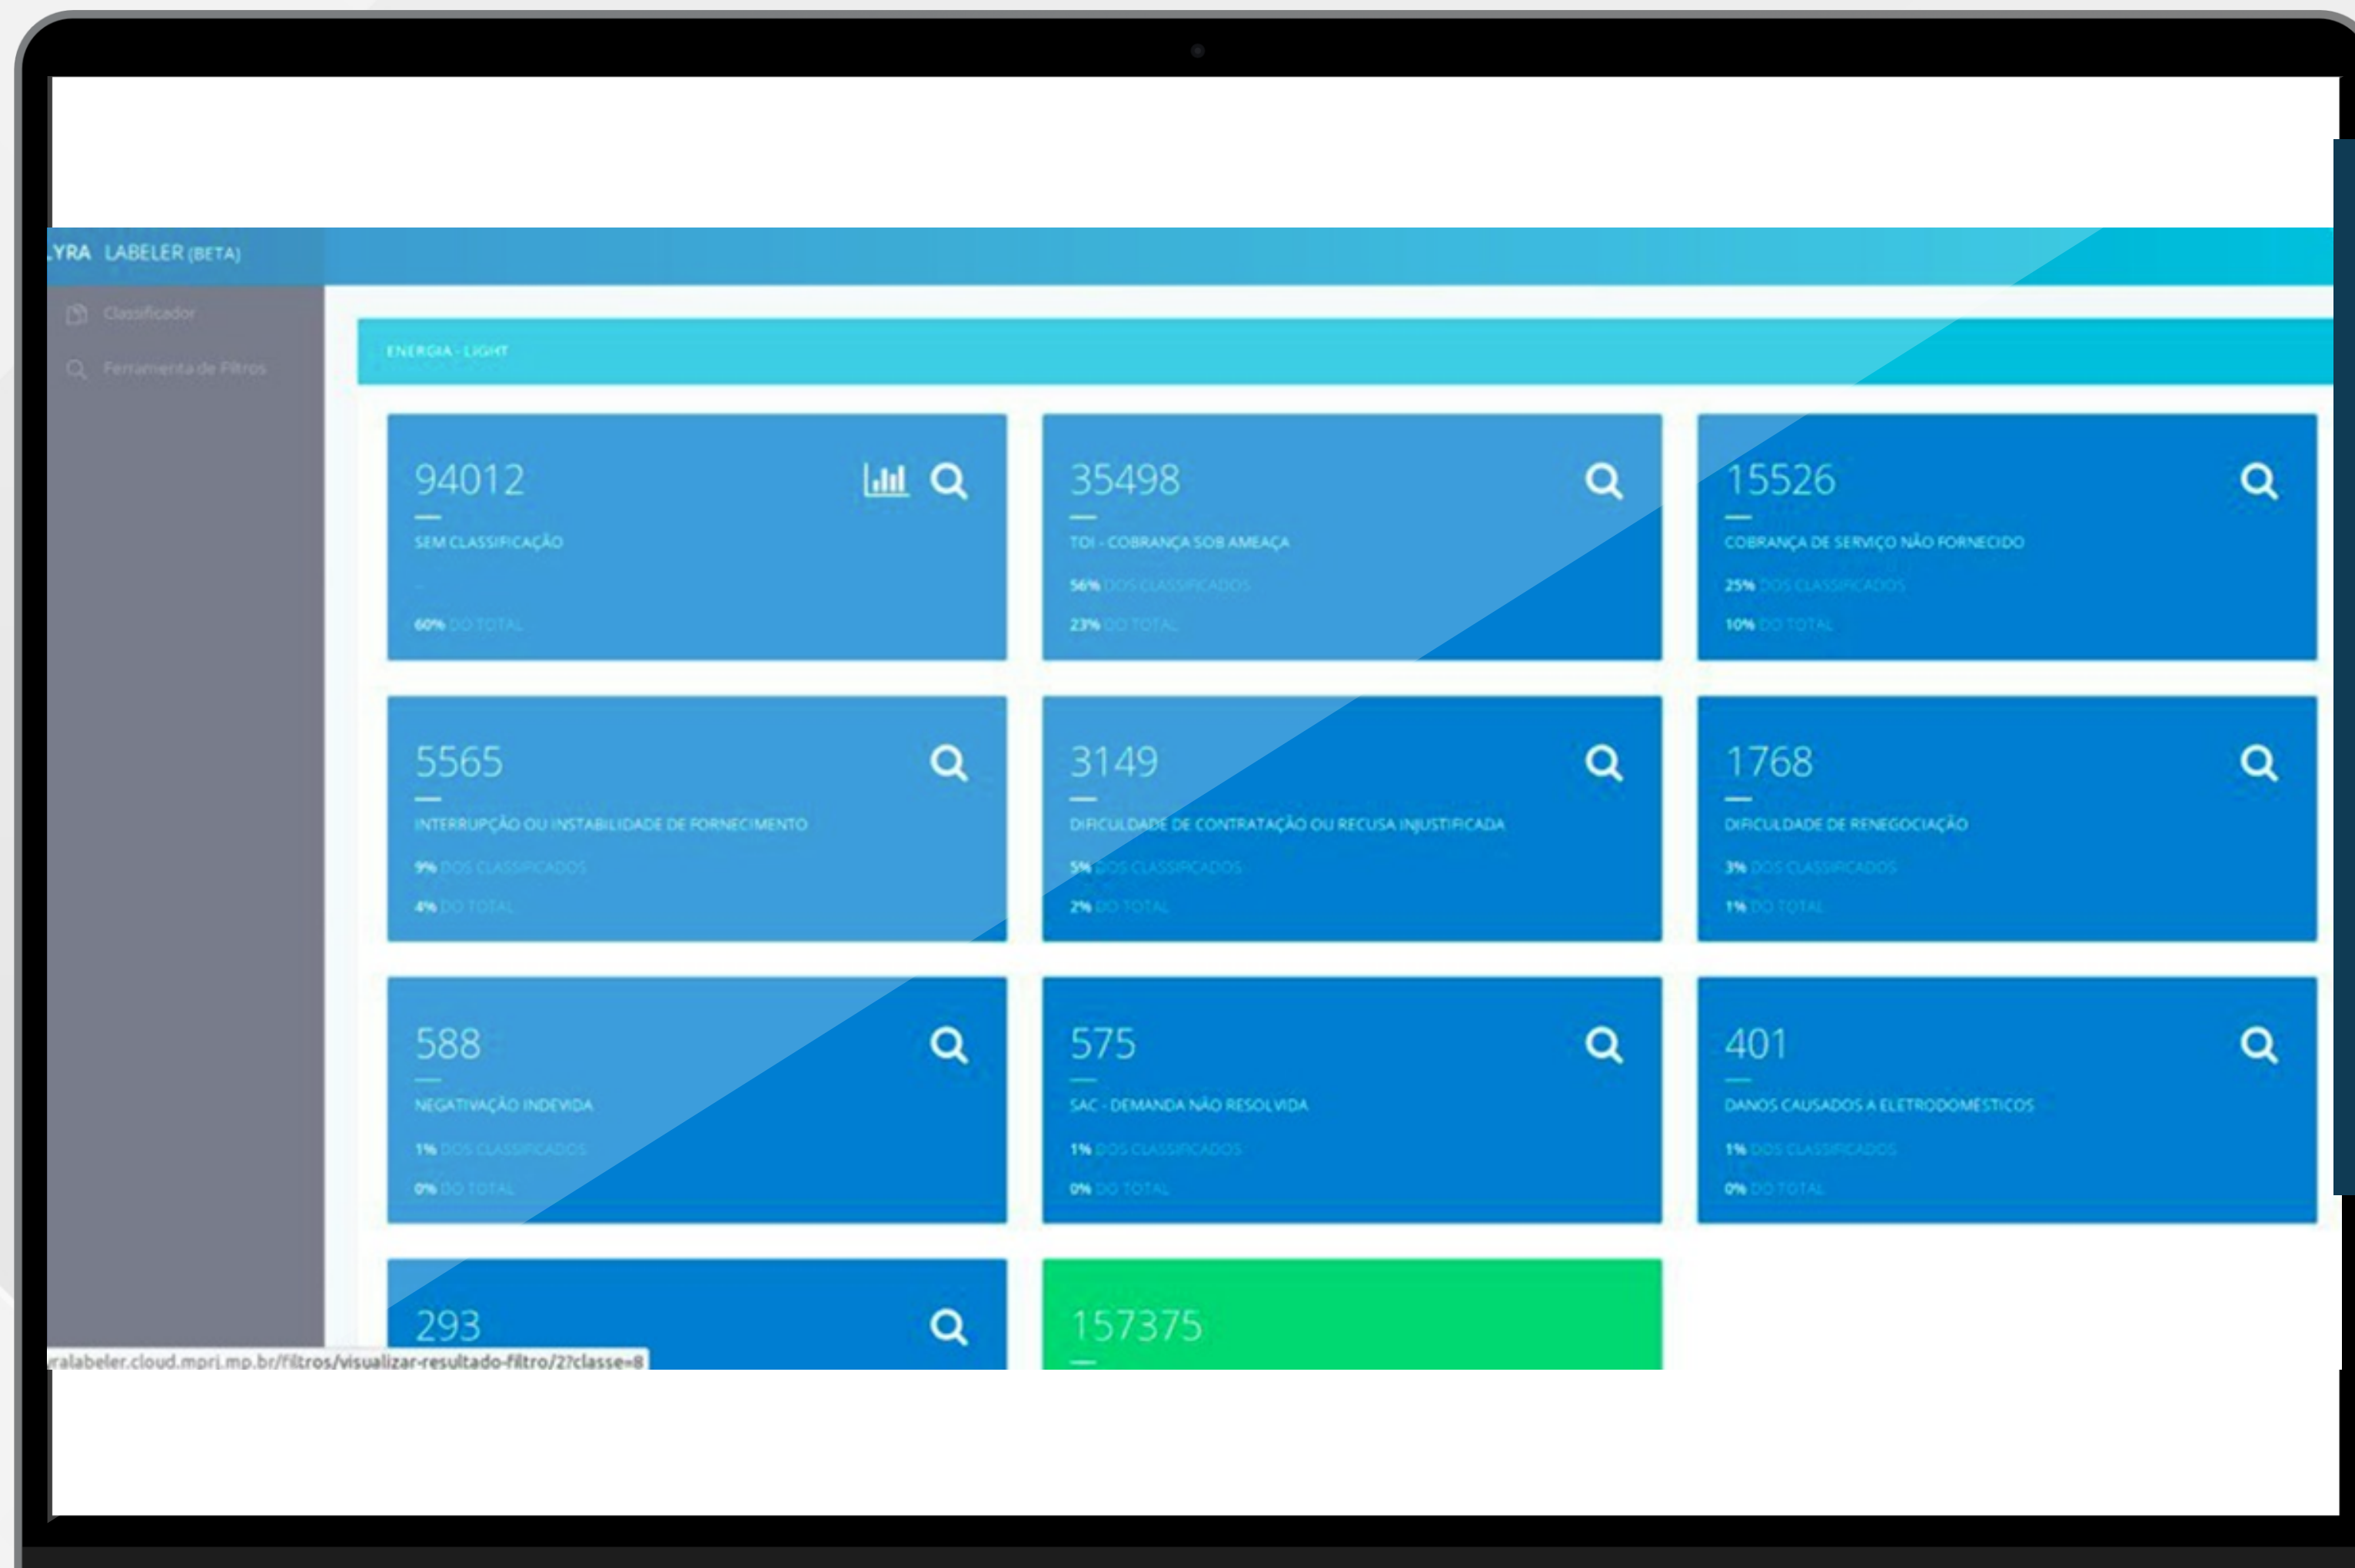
LYRA LABELER (BETA)

Classificador

Ferramenta de Filtros

ENERGIA - LIGHT

94012
SEM CLASSIFICAÇÃO
60% DO TOTAL

35498
TOI - COBRANÇA SOB AMEAÇA
56% DOS CLASSIFICADOS
23% DO TOTAL

15526
COBRANÇA DE SERVIÇO NÃO FORNECIDO
25% DOS CLASSIFICADOS
10% DO TOTAL

5565
INTERRUPÇÃO OU INSTABILIDADE DE FORNECIMENTO
9% DOS CLASSIFICADOS
4% DO TOTAL

3149
DIFICULDADE DE CONTRATAÇÃO OU RECUSA INJUSTIFICADA
5% DOS CLASSIFICADOS
2% DO TOTAL

1768
DIFICULDADE DE RENEGOCIAÇÃO
3% DOS CLASSIFICADOS
1% DO TOTAL

588
NEGATIVAÇÃO INDEVIDA
1% DOS CLASSIFICADOS
0% DO TOTAL

575
SAC - DEMANDA NÃO RESOLVIDA
1% DOS CLASSIFICADOS
0% DO TOTAL

401
DANOS CAUSADOS A ELETRODOMÉSTICOS
1% DOS CLASSIFICADOS
0% DO TOTAL

293

157375

ralabeler.cloud.mprj.mp.br/filtros/visualizar-resultado-filtro/2?classe=8